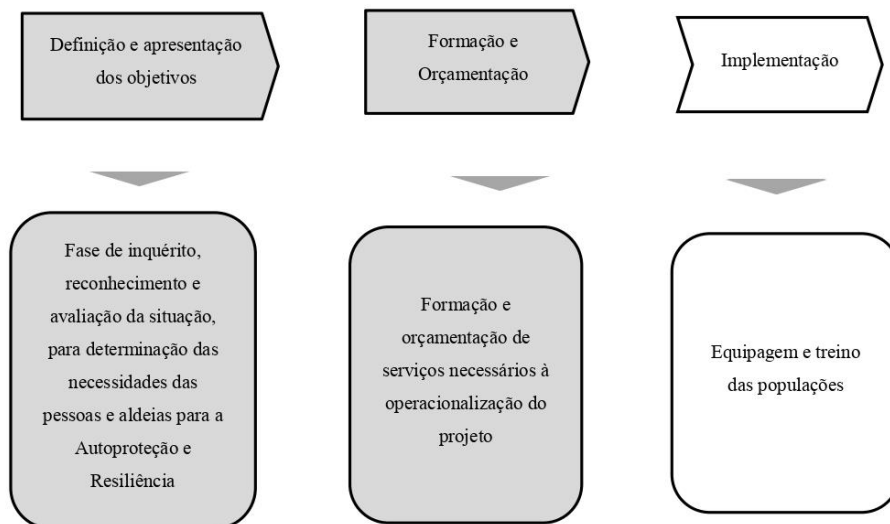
Definição e apresentação dos objetivos

Formação e Orçamentação

Implementação

Fase de inquérito, reconhecimento e avaliação da situação, para determinação das necessidades das pessoas e aldeias para a Autoproteção e Resiliência

Formação e orçamentação de serviços necessários à operacionalização do projeto

Equipagem e treino das populações